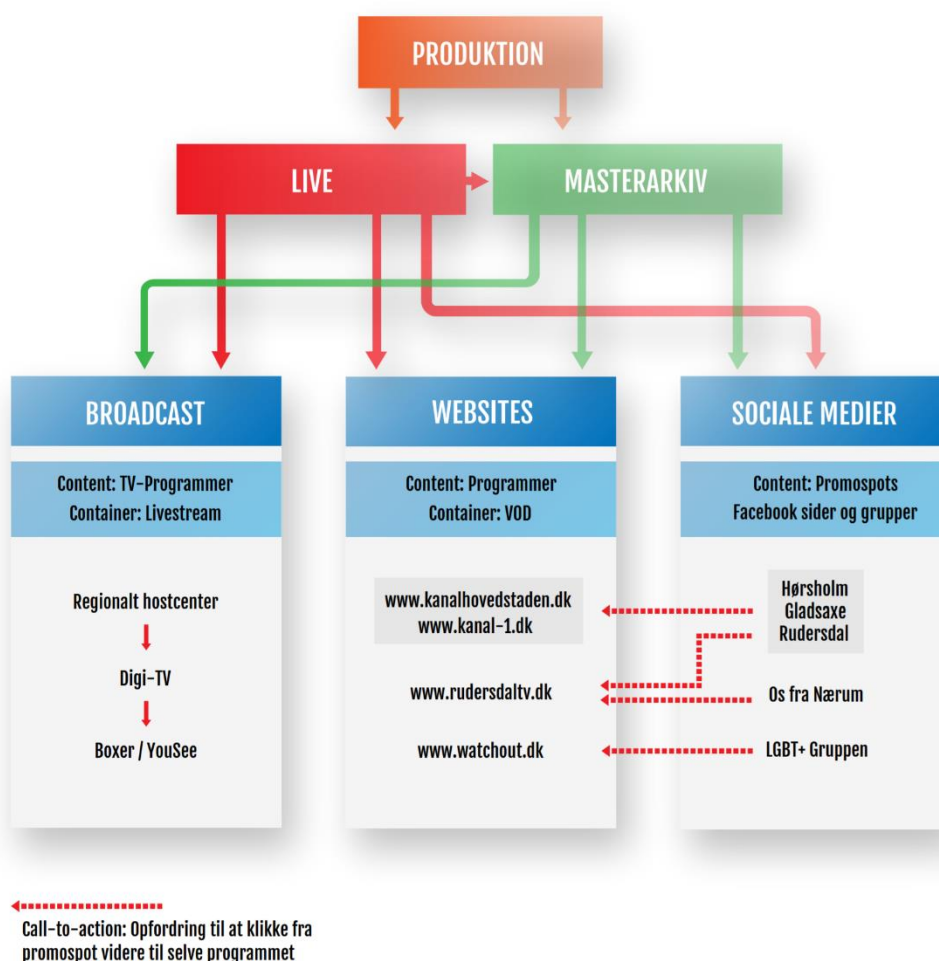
PRODUKTION

LIVE

MASTERARKIV

BROADCAST

Content: TV-Programmer
Container: Livestream

Regionalt hostcenter

Digi-TV

Boxer / YouSee

WEBSITES

Content: Programmer
Container: VOD

www.kanalhovedstaden.dk
www.kanal-1.dk

www.rudersdaltv.dk

www.watchout.dk

SOCIALE MEDIER

Content: Promospots
Facebook sider og grupper

Hørsholm
Gladsaxe
Rudersdal

Os fra Nærum

LGBT+ Gruppen

Call-to-action: Opfordring til at klikke fra promospot videre til selve programmet